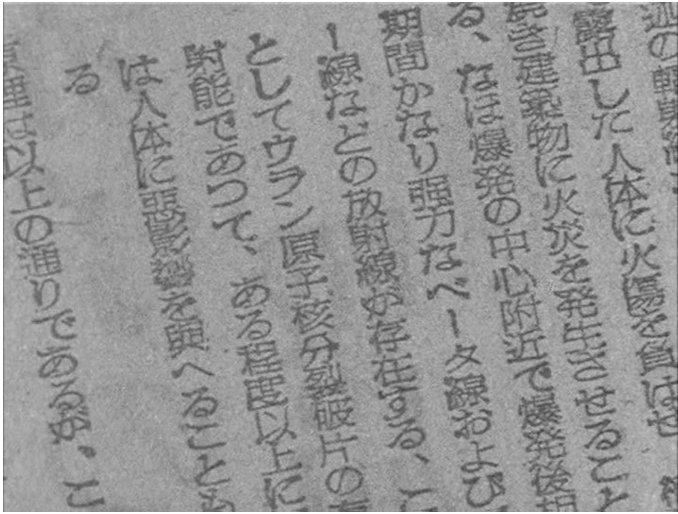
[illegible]の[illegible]
露出した人体に火傷を負はせ
易き建築物に火災を発生させること
る、なほ爆発の中心附近で爆発後相
期間かなり強力なベータ線およびこ
ー線などの放射線が存在する、こ
としてウラン原子核分裂破片の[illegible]
射能であつて、ある程度以上に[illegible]
は人体に悪影響を與へることゝ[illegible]
る
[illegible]理は以上の通りであるが、こ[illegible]